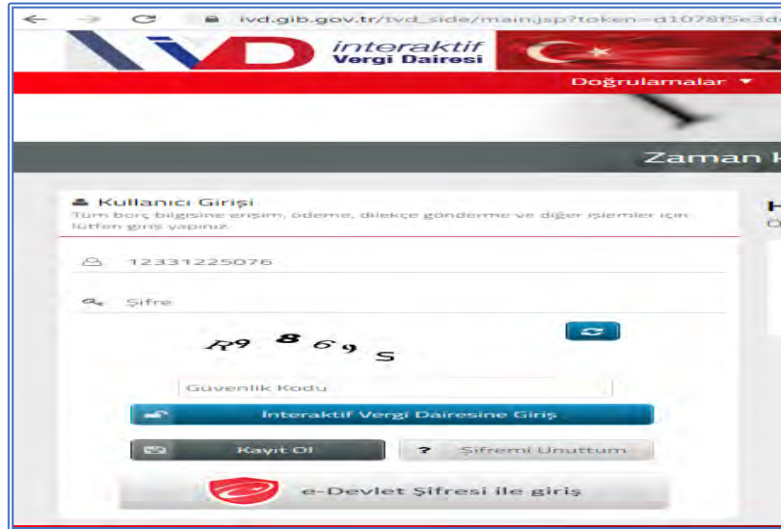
ivd.gib.gov.tr/tvd_side/main.jsp?token=d1078f5e3d

iVD interaktif Vergi Dairesi

Doğrulamalar ▼

Zaman K

Kullanıcı Girişi
Tüm borç bilgisine erişim, ödeme, dilekçe gönderme ve diğer işlemler için lütfen giriş yapınız.

12331225076

Şifre

R9 8 6 9 S

Güvenlik Kodu

İnteraktif Vergi Dairesine Giriş

Kayıt Ol

? Şifremi Unuttum

e-Devlet Şifresi ile giriş

H
Ö